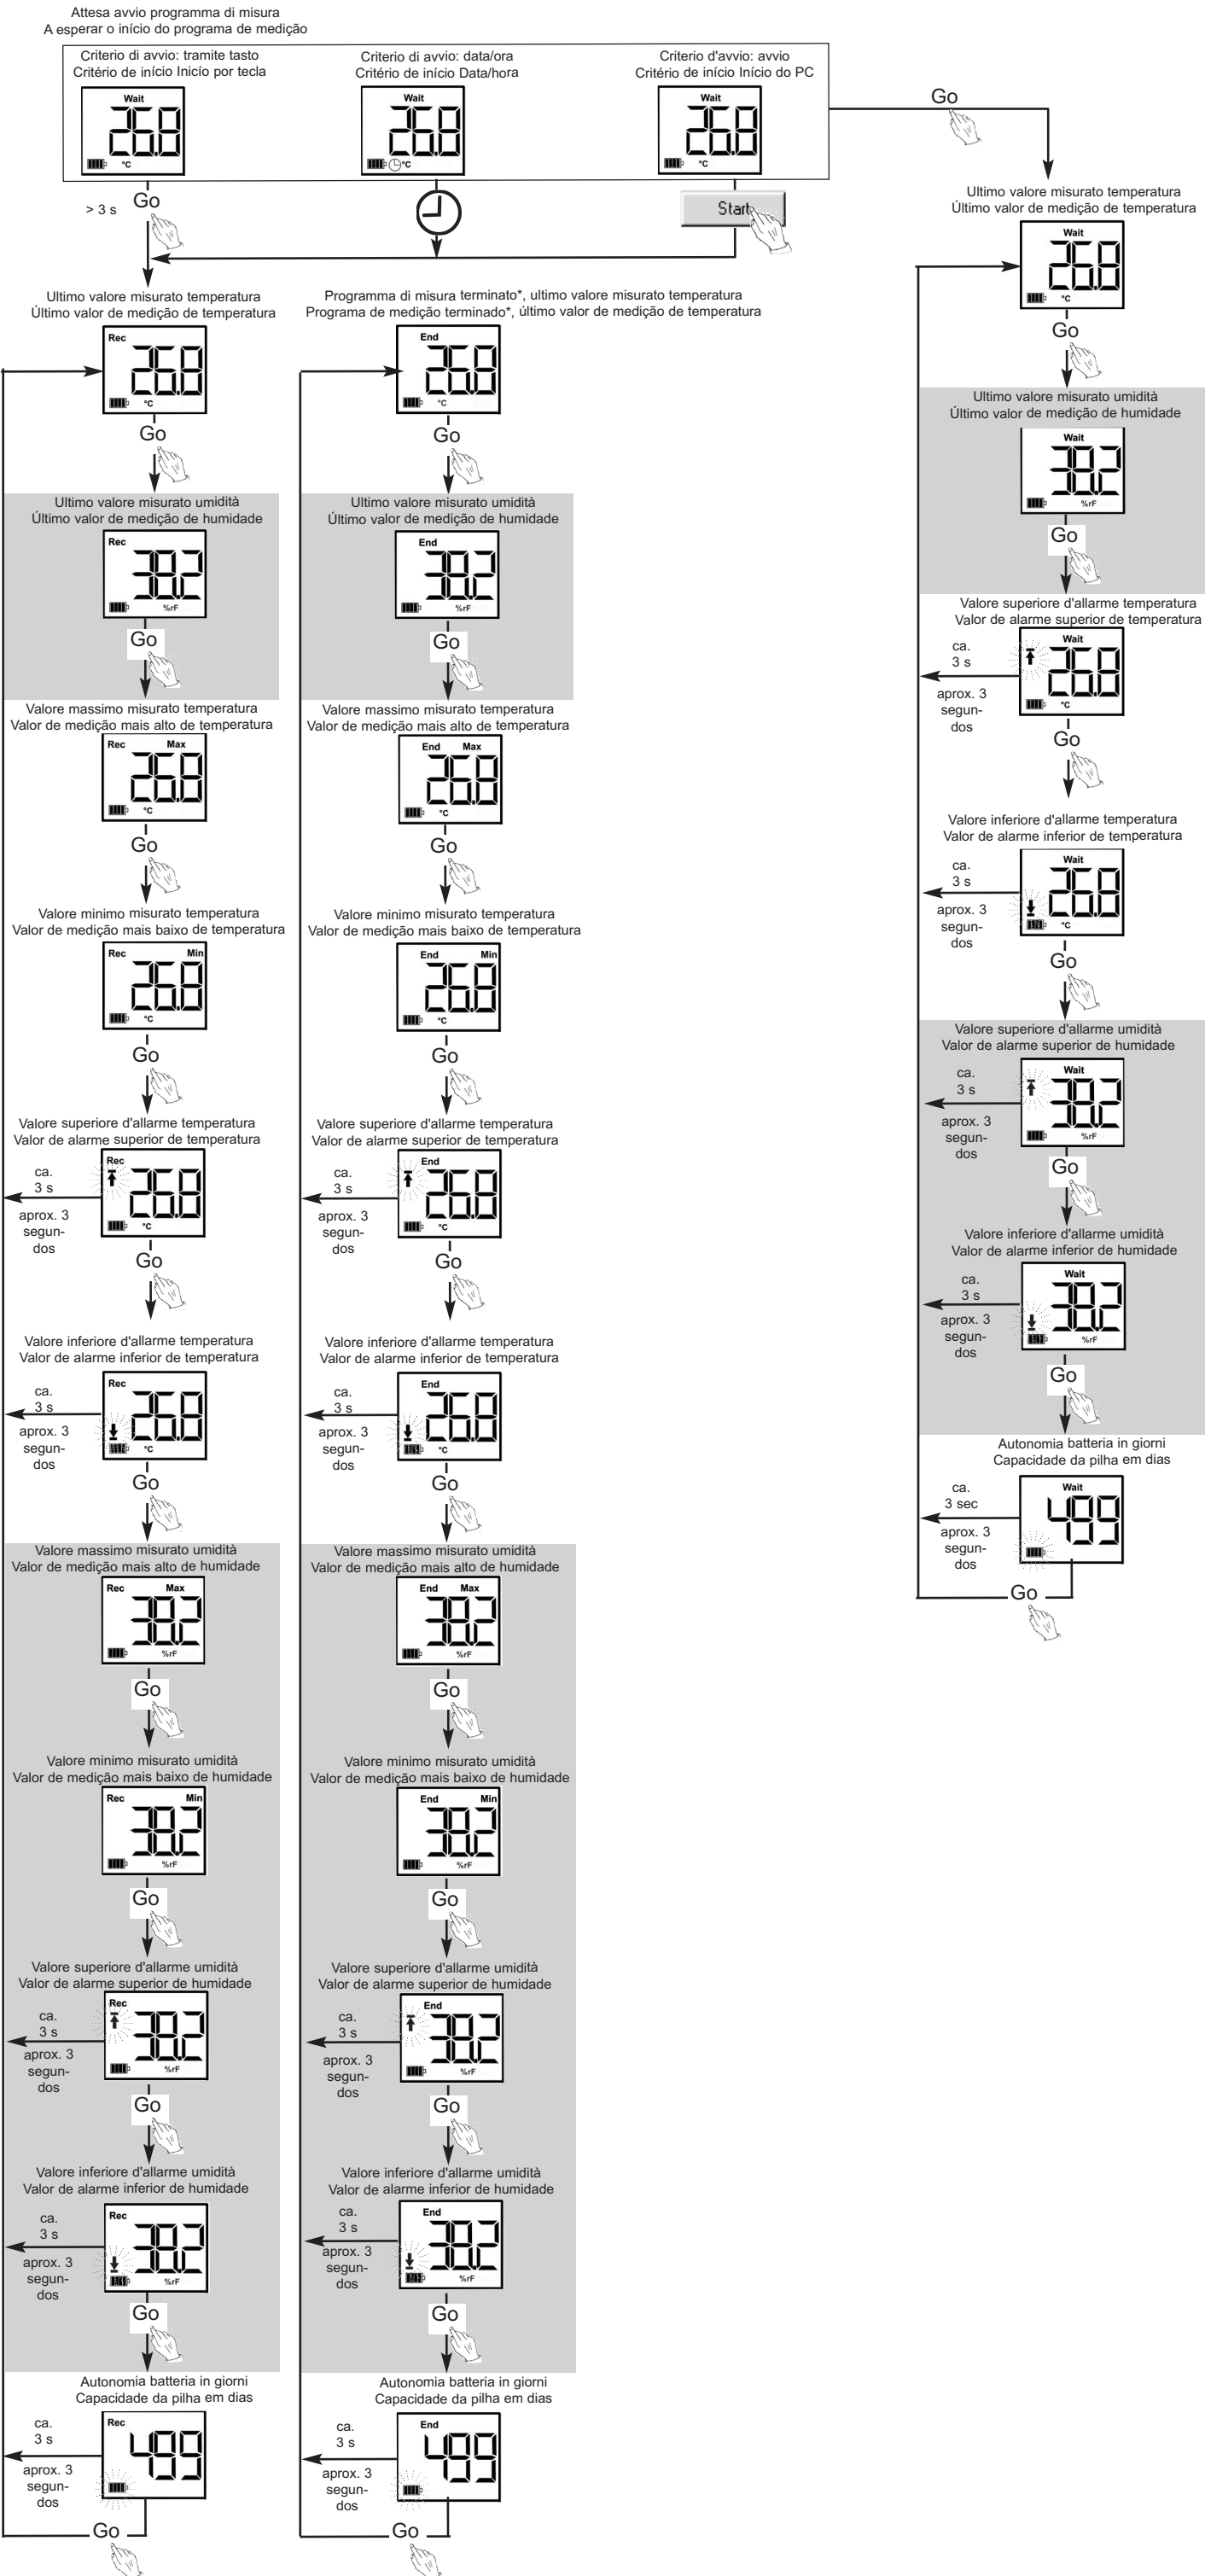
Attesa avvio programma di misura
A esperar o início do programa de medição

Criterio di avvio: tramite tasto
Critério de início Início por tecla

Wait
26.8
°C

Criterio di avvio: data/ora
Critério de início Data/hora

Wait
26.8
°C

Criterio d'avvio: avvio
Critério de início Início do PC

Wait
26.8
°C

> 3 s
Go

Start

Go

Ultimo valore misurato temperatura
Último valor de medição de temperatura

Wait
26.8
°C
Go

Ultimo valore misurato umidità
Último valor de medição de humidade

Wait
38.2
%rF
Go

Valore superiore d'allarme temperatura
Valor de alarme superior de temperatura

ca.
3 s
aprox. 3 segundos

Wait
26.8
°C
Go

Valore inferiore d'allarme temperatura
Valor de alarme inferior de temperatura

ca.
3 s
aprox. 3 segundos

Wait
26.8
°C
Go

Valore superiore d'allarme umidità
Valor de alarme superior de humidade

ca.
3 s
aprox. 3 segundos

Wait
38.2
%rF
Go

Valore inferiore d'allarme umidità
Valor de alarme inferior de humidade

ca.
3 s
aprox. 3 segundos

Wait
38.2
%rF
Go

Autonomia batteria in giorni
Capacidade da pilha em dias

ca.
3 sec
aprox. 3 segundos

Wait
499
Go

Ultimo valore misurato temperatura
Último valor de medição de temperatura

Rec
26.8
°C
Go

Ultimo valore misurato umidità
Último valor de medição de humidade

Rec
38.2
%rF
Go

Valore massimo misurato temperatura
Valor de medição mais alto de temperatura

Rec Max
26.8
°C
Go

Valore minimo misurato temperatura
Valor de medição mais baixo de temperatura

Rec Min
26.8
°C
Go

Valore superiore d'allarme temperatura
Valor de alarme superior de temperatura

ca.
3 s
aprox. 3 segundos

Rec
26.8
°C
Go

Valore inferiore d'allarme temperatura
Valor de alarme inferior de temperatura

ca.
3 s
aprox. 3 segundos

Rec
26.8
°C
Go

Valore massimo misurato umidità
Valor de medição mais alto de humidade

Rec Max
38.2
%rF
Go

Valore minimo misurato umidità
Valor de medição mais baixo de humidade

Rec Min
38.2
%rF
Go

Valore superiore d'allarme umidità
Valor de alarme superior de humidade

ca.
3 s
aprox. 3 segundos

Rec
38.2
%rF
Go

Valore inferiore d'allarme umidità
Valor de alarme inferior de humidade

ca.
3 s
aprox. 3 segundos

Rec
38.2
%rF
Go

Autonomia batteria in giorni
Capacidade da pilha em dias

ca.
3 s
aprox. 3 segundos

Rec
499
Go

Programma di misura terminato*, ultimo valore misurato temperatura
Programa de medição terminado*, último valor de medição de temperatura

End
26.8
°C
Go

Ultimo valore misurato umidità
Último valor de medição de humidade

End
38.2
%rF
Go

Valore massimo misurato temperatura
Valor de medição mais alto de temperatura

End Max
26.8
°C
Go

Valore minimo misurato temperatura
Valor de medição mais baixo de temperatura

End Min
26.8
°C
Go

Valore superiore d'allarme temperatura
Valor de alarme superior de temperatura

ca.
3 s
aprox. 3 segundos

End
26.8
°C
Go

Valore inferiore d'allarme temperatura
Valor de alarme inferior de temperatura

ca.
3 s
aprox. 3 segundos

End
26.8
°C
Go

Valore massimo misurato umidità
Valor de medição mais alto de humidade

End Max
38.2
%rF
Go

Valore minimo misurato umidità
Valor de medição mais baixo de humidade

End Min
38.2
%rF
Go

Valore superiore d'allarme umidità
Valor de alarme superior de humidade

ca.
3 s
aprox. 3 segundos

End
38.2
%rF
Go

Valore inferiore d'allarme umidità
Valor de alarme inferior de humidade

ca.
3 s
aprox. 3 segundos

End
38.2
%rF
Go

Autonomia batteria in giorni
Capacidade da pilha em dias

ca.
3 s
aprox. 3 segundos

End
499
Go